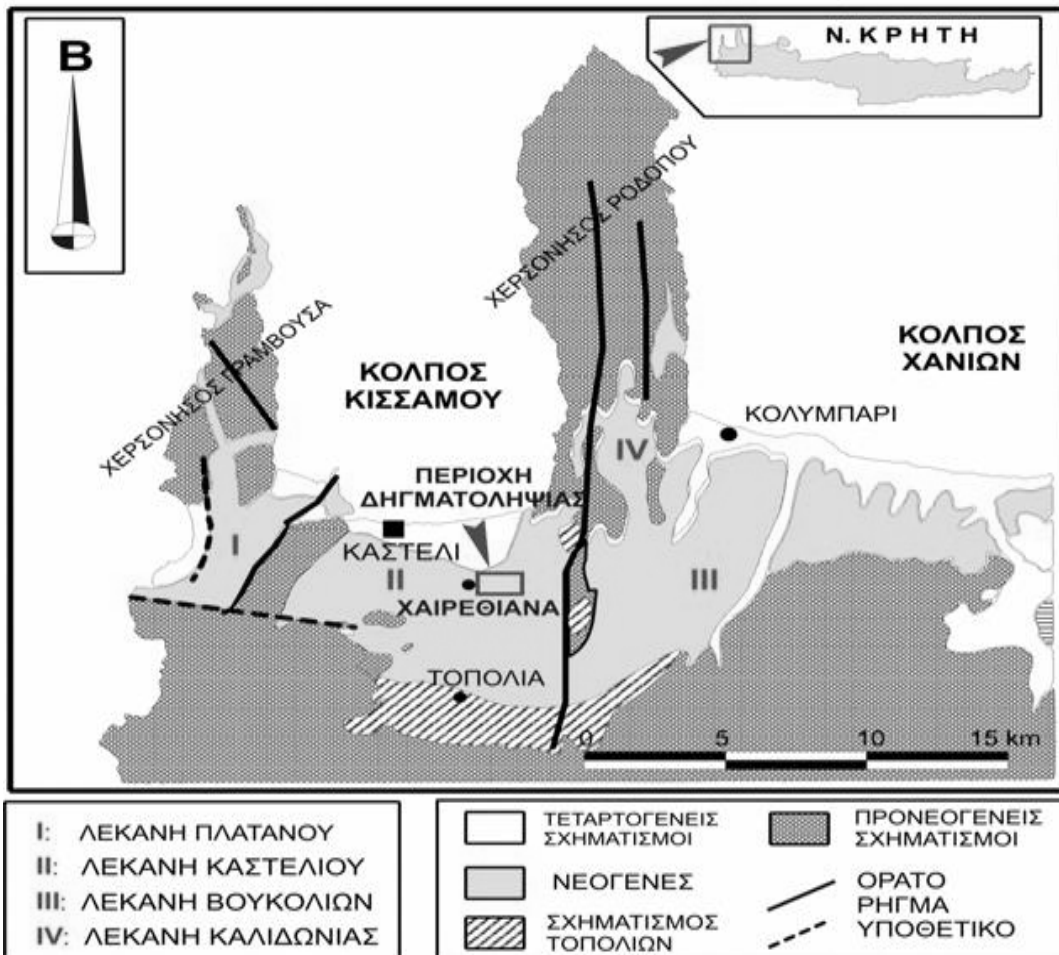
B

Ν. ΚΡΗΤΗ

ΧΕΡΣΟΝΗΣΟΣ ΡΟΔΟΠΟΥ

ΚΟΛΠΟΣ ΧΑΝΙΩΝ

ΧΕΡΣΟΝΗΣΟΣ ΓΡΑΜΒΟΥΣΑ

ΚΟΛΠΟΣ ΚΙΣΣΑΜΟΥ

ΚΟΛΥΜΠΑΡΙ

IV

ΠΕΡΙΟΧΗ ΔΗΓΜΑΤΟΛΗΨΙΑΣ

ΚΑΣΤΕΛΙ

I

II

ΧΑΙΡΕΘΙΑΝΑ

III

ΤΟΠΟΛΙΑ

0 5 10 15 km

I: ΛΕΚΑΝΗ ΠΛΑΤΑΝΟΥ
II: ΛΕΚΑΝΗ ΚΑΣΤΕΛΙΟΥ
III: ΛΕΚΑΝΗ ΒΟΥΚΟΛΙΩΝ
IV: ΛΕΚΑΝΗ ΚΑΛΙΔΩΝΙΑΣ

ΤΕΤΑΡΤΟΓΕΝΕΙΣ ΣΧΗΜΑΤΙΣΜΟΙ

ΠΡΟΝΕΟΓΕΝΕΙΣ ΣΧΗΜΑΤΙΣΜΟΙ

ΝΕΟΓΕΝΕΣ

ΟΡΑΤΟ
ΡΗΓΜΑ
ΥΠΟΘΕΤΙΚΟ

ΣΧΗΜΑΤΙΣΜΟΣ ΤΟΠΟΛΙΩΝ